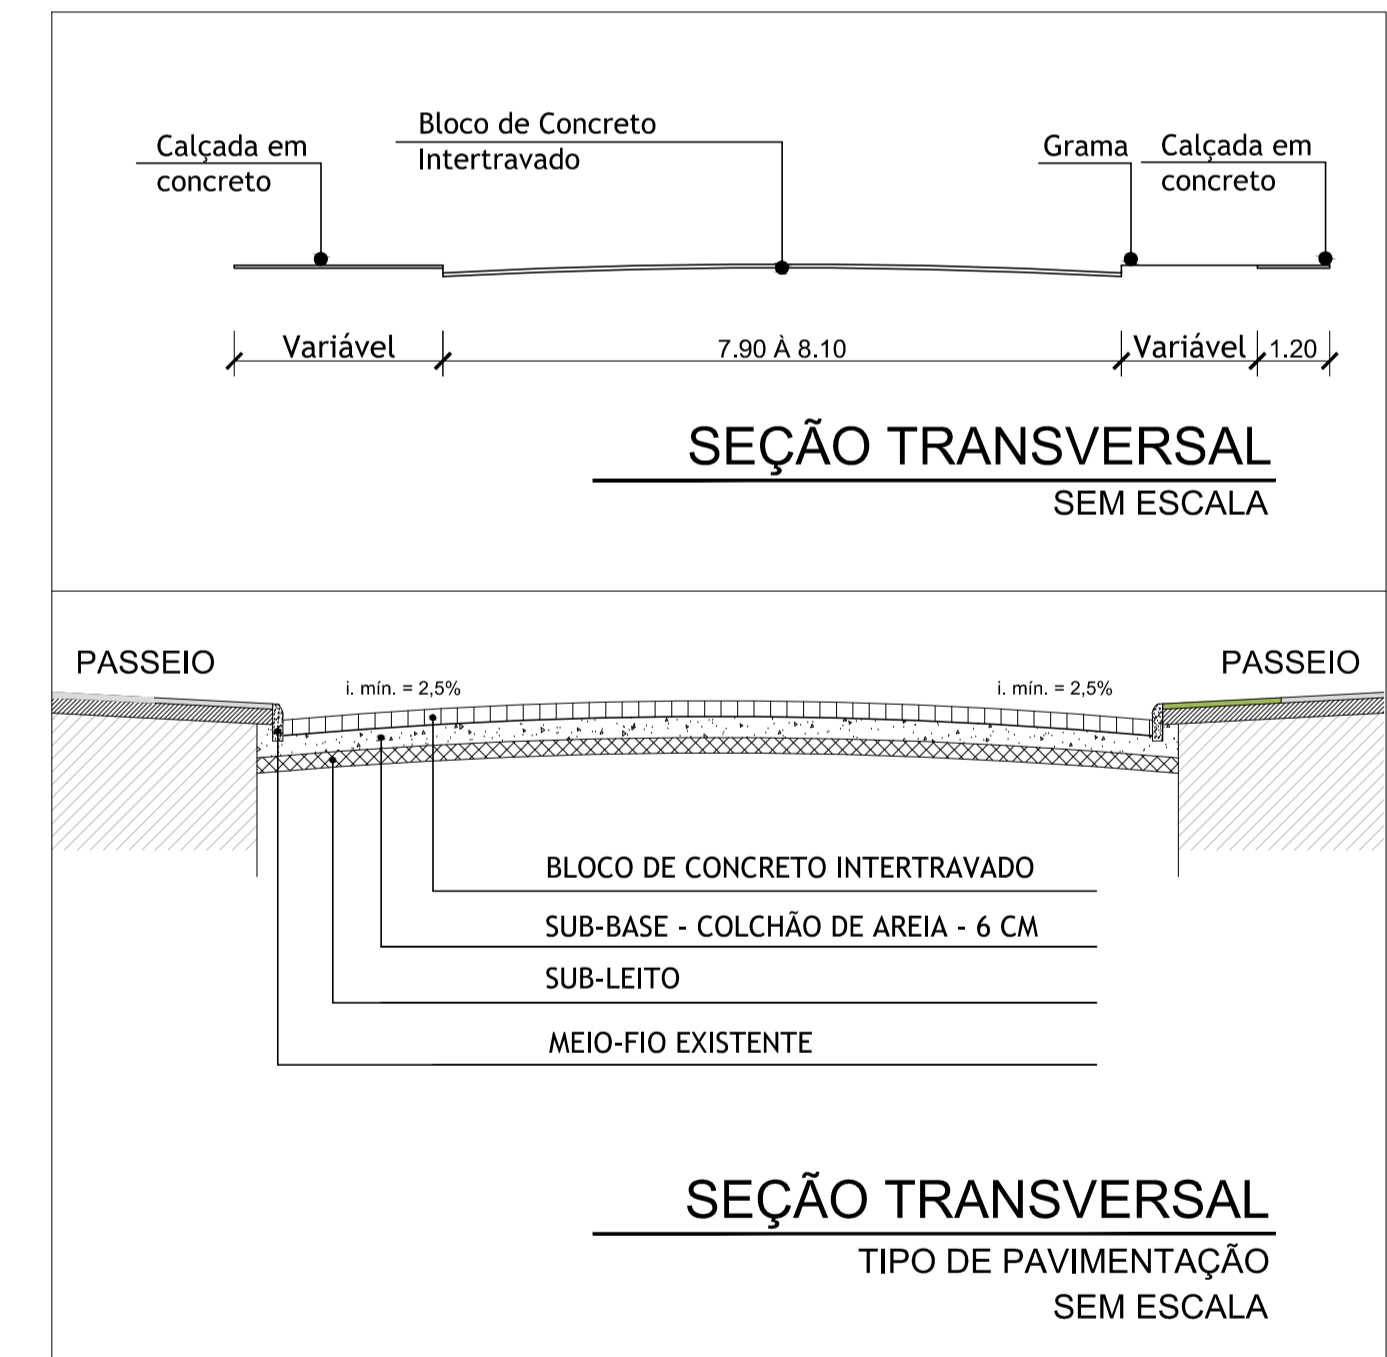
Calçada em concreto

Bloco de Concreto Intertravado

Grama

Calçada em concreto

Variável

7.90 À 8.10

Variável

1.20

SEÇÃO TRANSVERSAL

SEM ESCALA

PASSEIO

PASSEIO

i. mín. = 2,5%

i. mín. = 2,5%

BLOCO DE CONCRETO INTERTRAVADO

SUB-BASE - COLCHÃO DE AREIA - 6 CM

SUB-LEITO

MEIO-FIO EXISTENTE

SEÇÃO TRANSVERSAL

TIPO DE PAVIMENTAÇÃO

SEM ESCALA